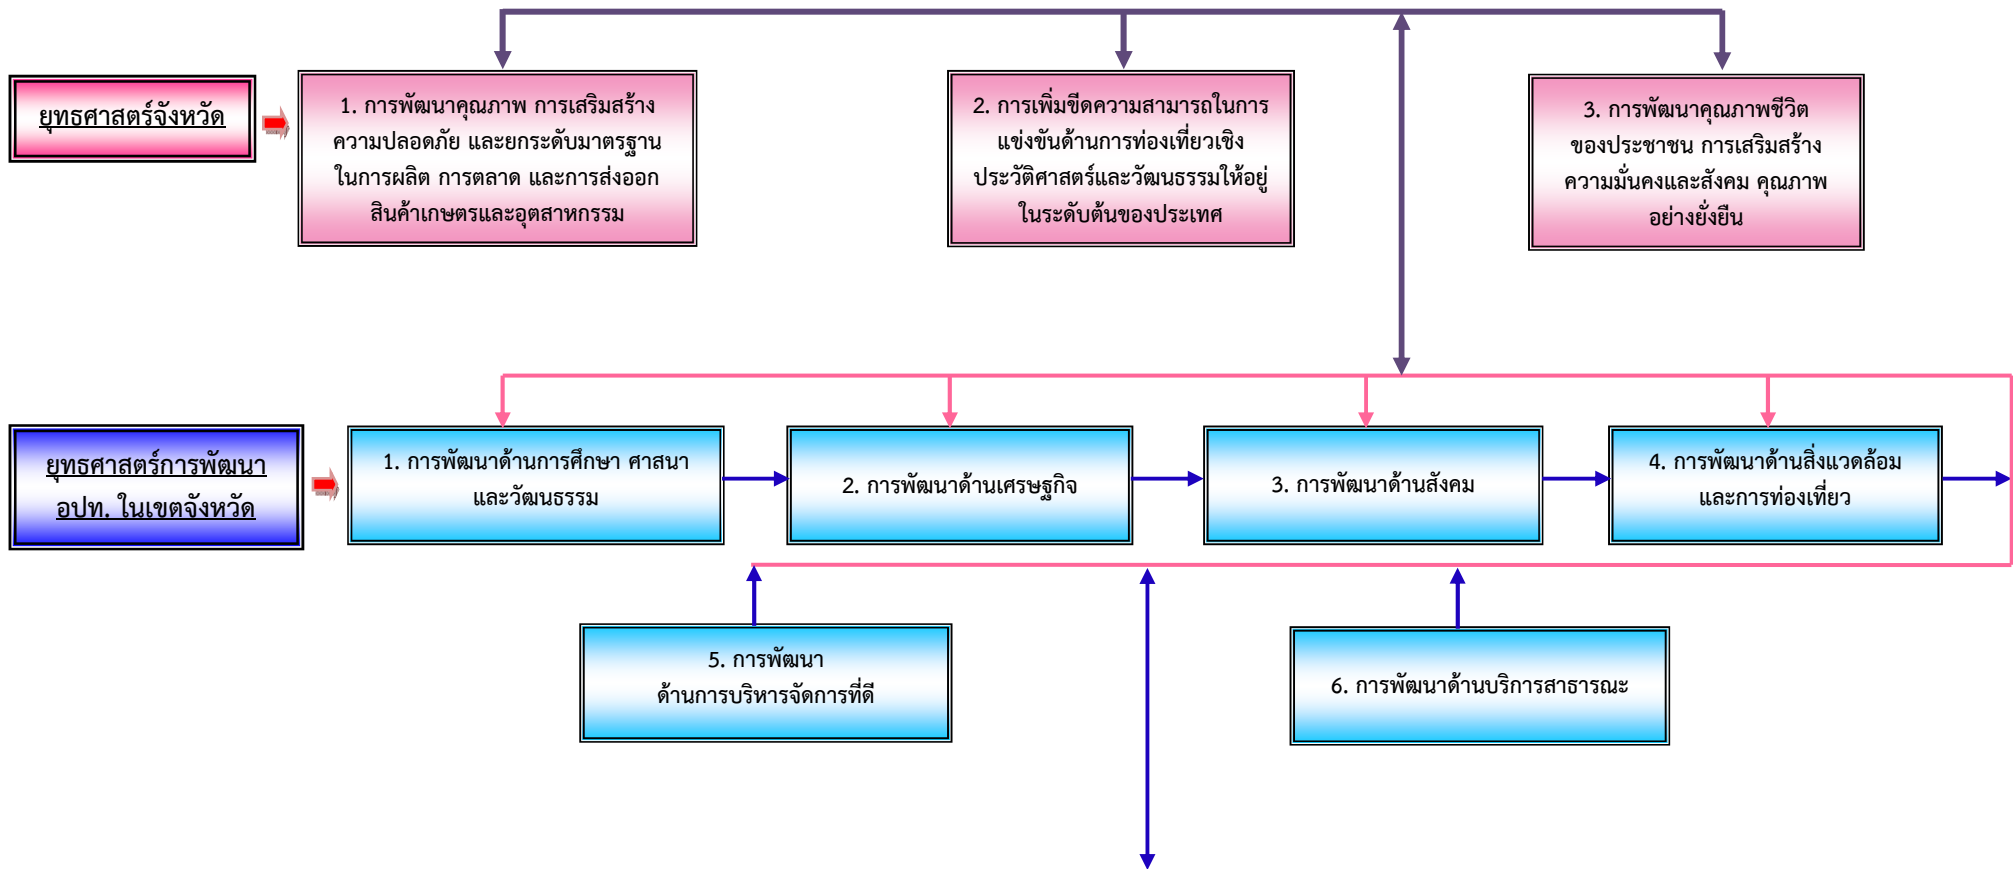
ยุทธศาสตร์จังหวัด

1. การพัฒนาคุณภาพ การเสริมสร้างความปลอดภัย และยกระดับมาตรฐานในการผลิต การตลาด และการส่งออกสินค้าเกษตรและอุตสาหกรรม

2. การเพิ่มขีดความสามารถในการแข่งขันด้านการท่องเที่ยวเชิงประวัติศาสตร์และวัฒนธรรมให้อยู่ในระดับต้นของประเทศ

3. การพัฒนาคุณภาพชีวิตของประชาชน การเสริมสร้างความมั่นคงและสังคม คุณภาพอย่างยั่งยืน

ยุทธศาสตร์การพัฒนา อปท. ในเขตจังหวัด

1. การพัฒนาด้านการศึกษา ศาสนา และวัฒนธรรม

2. การพัฒนาด้านเศรษฐกิจ

3. การพัฒนาด้านสังคม

4. การพัฒนาด้านสิ่งแวดล้อม และการท่องเที่ยว

5. การพัฒนา ด้านการบริหารจัดการที่ดี

6. การพัฒนาด้านบริการสาธารณะ